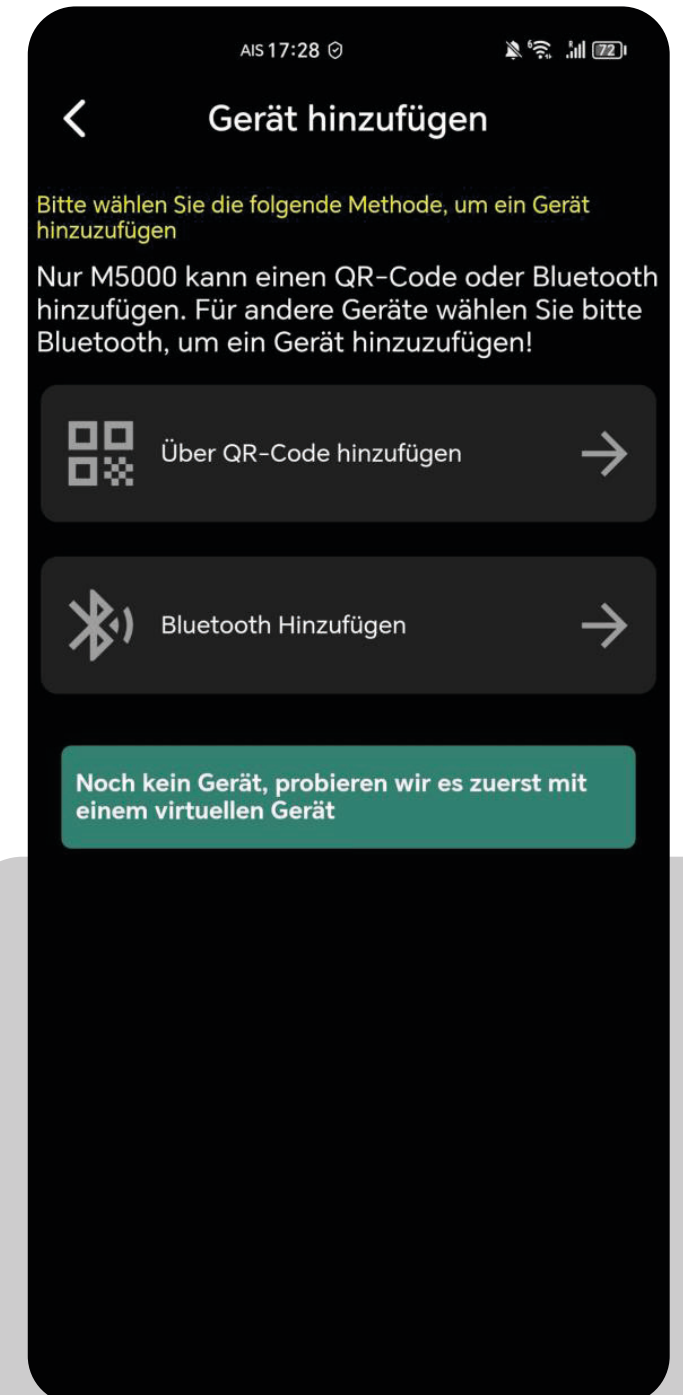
AIS 17:28

72

Gerät hinzufügen

Bitte wählen Sie die folgende Methode, um ein Gerät hinzuzufügen

Nur M5000 kann einen QR-Code oder Bluetooth hinzufügen. Für andere Geräte wählen Sie bitte Bluetooth, um ein Gerät hinzuzufügen!

Über QR-Code hinzufügen

Bluetooth Hinzufügen

Noch kein Gerät, probieren wir es zuerst mit einem virtuellen Gerät